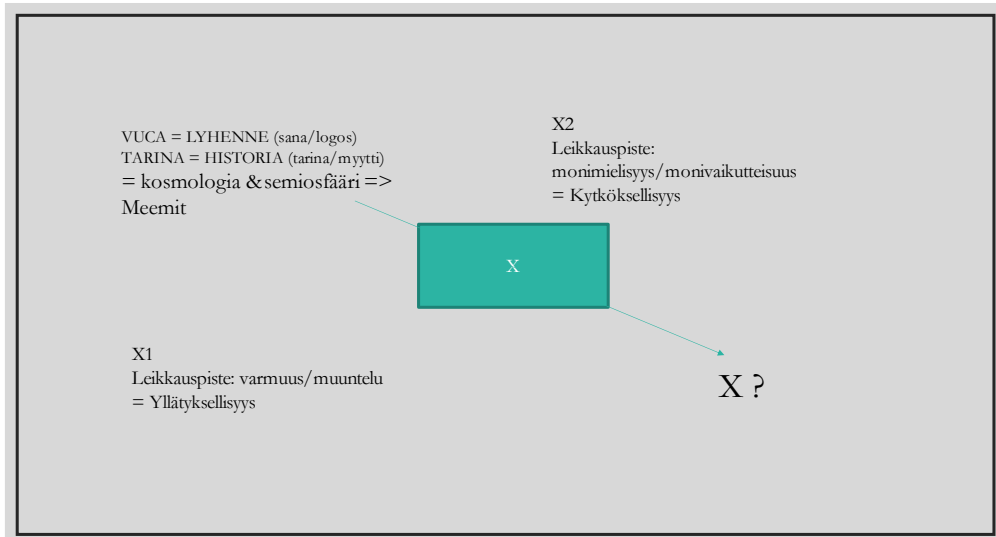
VUCA = LYHENNE (sana/logos)
TARINA = HISTORIA (tarina/myytti)
= kosmologia & semiosfääri =>
Meemit

X2
Leikkauspiste:
monimielisyys/monivaikutteisuus
= Kytköksellisyys

X

X1
Leikkauspiste: varmuus/muuntelu
= Yllätyksellisyys

X ?